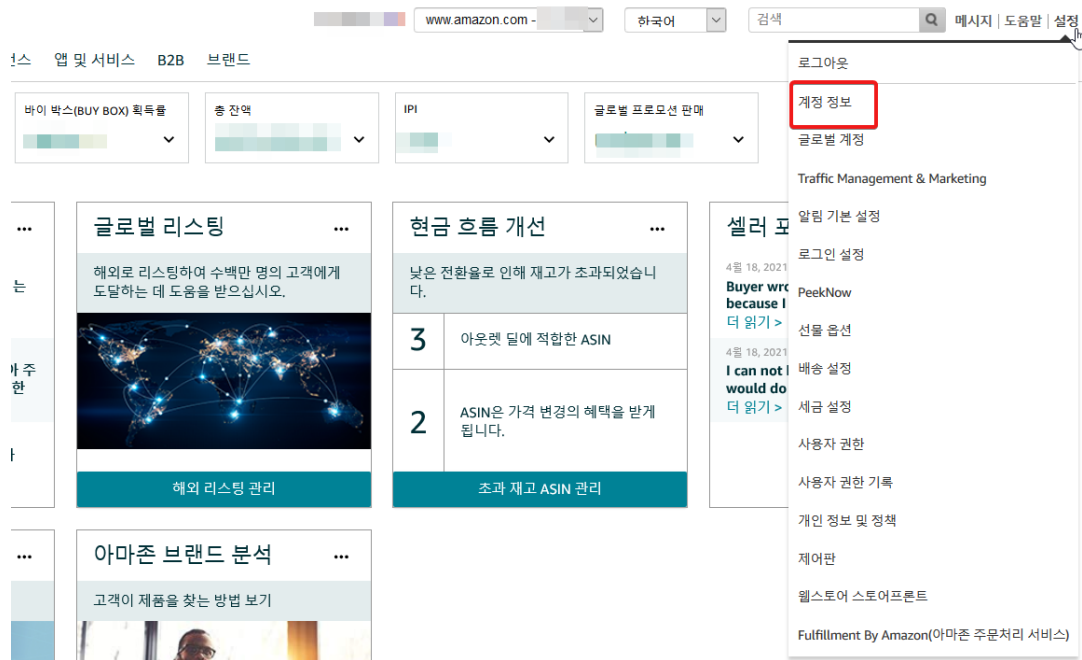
www.amazon.com -
한국어
검색
메시지 | 도움말 | 설정

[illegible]스 앱 및 서비스 B2B 브랜드

바이 박스(BUY BOX) 획득률
총 잔액
IPI
글로벌 프로모션 판매

로그아웃
계정 정보
글로벌 계정
Traffic Management & Marketing
알림 기본 설정
로그인 설정
PeekNow
선물 옵션
배송 설정
세금 설정
사용자 권한
사용자 권한 기록
개인 정보 및 정책
제어판
웹스토어 스토어프론트
Fulfillment By Amazon(아마존 주문처리 서비스)

글로벌 리스팅
해외로 리스팅하여 수백만 명의 고객에게 도달하는 데 도움을 받으십시오.
해외 리스팅 관리

현금 흐름 개선
낮은 전환율로 인해 재고가 초과되었습니다.
3 아웃렛 딜에 적합한 ASIN
2 ASIN은 가격 변경의 혜택을 받게 됩니다.
초과 재고 ASIN 관리

셀러 포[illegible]
4월 18, 2021
Buyer wro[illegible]
because I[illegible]
더 읽기 >
4월 18, 2021
I can not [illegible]
would do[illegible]
더 읽기 >

아마존 브랜드 분석
고객이 제품을 찾는 방법 보기